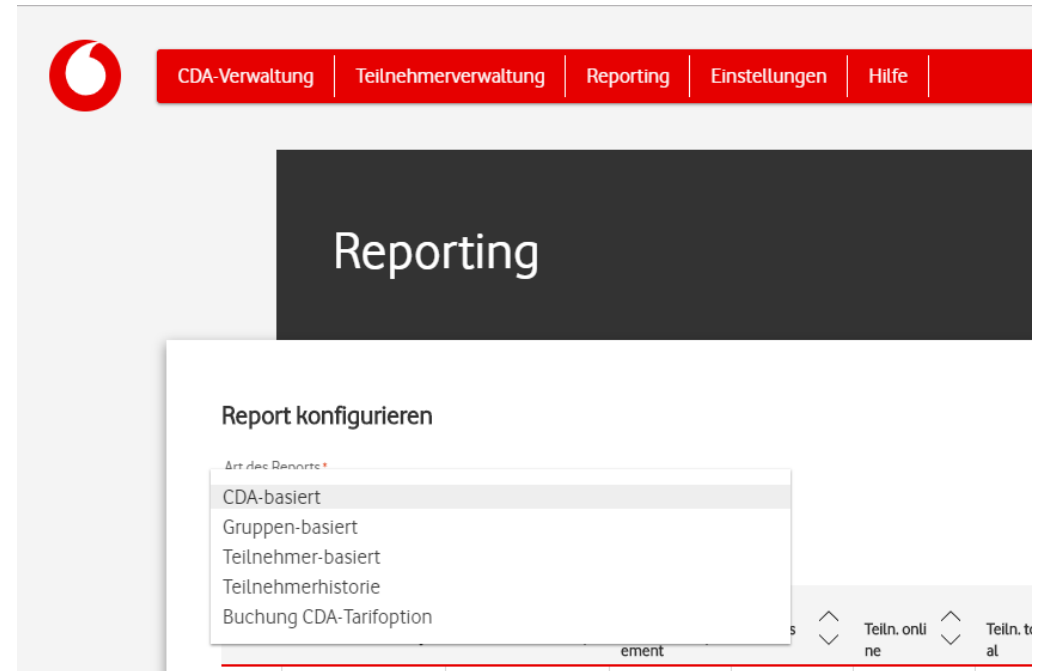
CDA-Verwaltung | Teilnehmerverwaltung | Reporting | Einstellungen | Hilfe

Reporting

Report konfigurieren

Art des Reports*

CDA-basiert
Gruppen-basiert
Teilnehmer-basiert
Teilnehmerhistorie
Buchung CDA-Tarifoption

ement
s
Teiln. online
Teiln. total